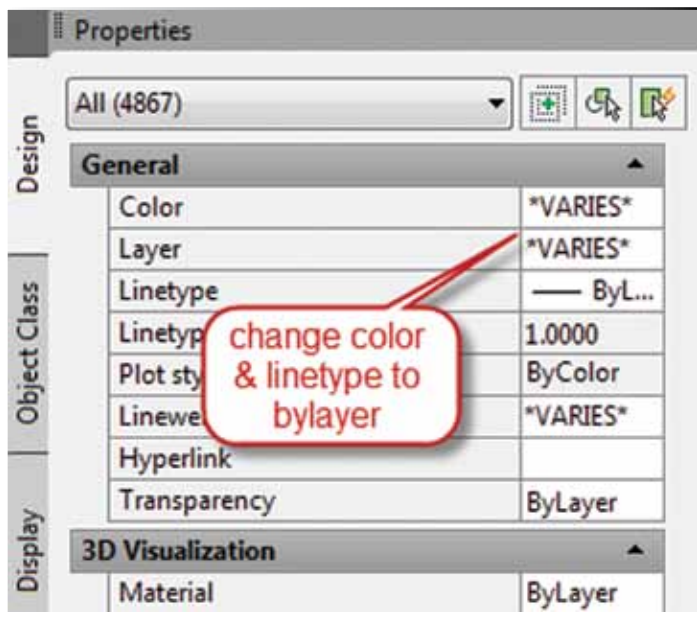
Properties

Design

Object Class

Display

All (4867)

| General | |
|---|---|
| Color | *VARIES* |
| Layer | *VARIES* |
| Linetype | —— ByL... |
| Linetyp | 1.0000 |
| Plot sty | ByColor |
| Linewe | *VARIES* |
| Hyperlink | |
| Transparency | ByLayer |

change color & linetype to bylayer

| 3D Visualization | |
|---|---|
| Material | ByLayer |